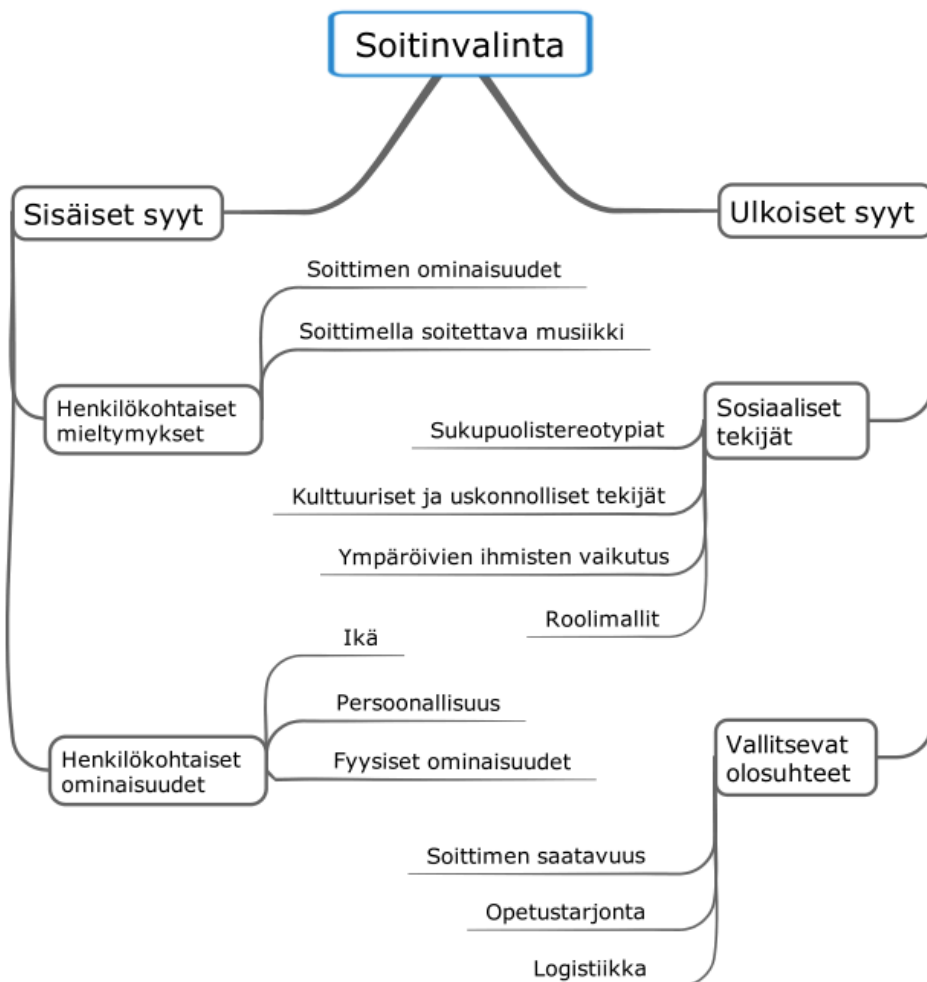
Soitinvalinta

Sisäiset syyt

Ulkoiset syyt

Soittimen ominaisuudet

Soittimella soitettava musiikki

Henkilökohtaiset mieltymykset

Sosiaaliset tekijät

Sukupuolistereotypiat

Kulttuuriset ja uskonnolliset tekijät

Ympäröivien ihmisten vaikutus

Roolimallit

Ikä

Persoonallisuus

Fyysiset ominaisuudet

Henkilökohtaiset ominaisuudet

Vallitsevat olosuhteet

Soittimen saatavuus

Opetustarjonta

Logistiikka